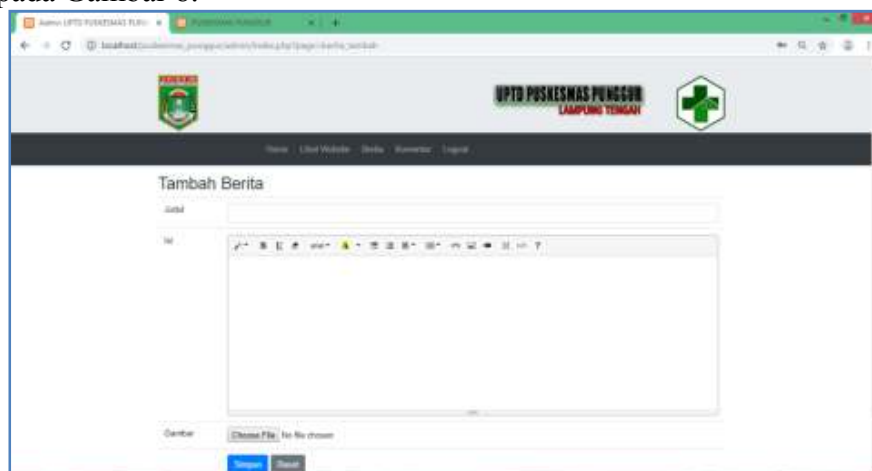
pada Gambar 6.

Admin UPTD PUSKESMAS PUNGGUR ×
PUSKESMAS PUNGGUR ×

localhost/puskesmas_punggur/admin/index.php?page=berita_tambah

UPTD PUSKESMAS PUNGGUR
LAMPUNG TENGAH

Home Lihat Website Berita Komentar Logout

Tambah Berita

Judul

Isi

Gambar Choose File No file chosen

Simpan Reset